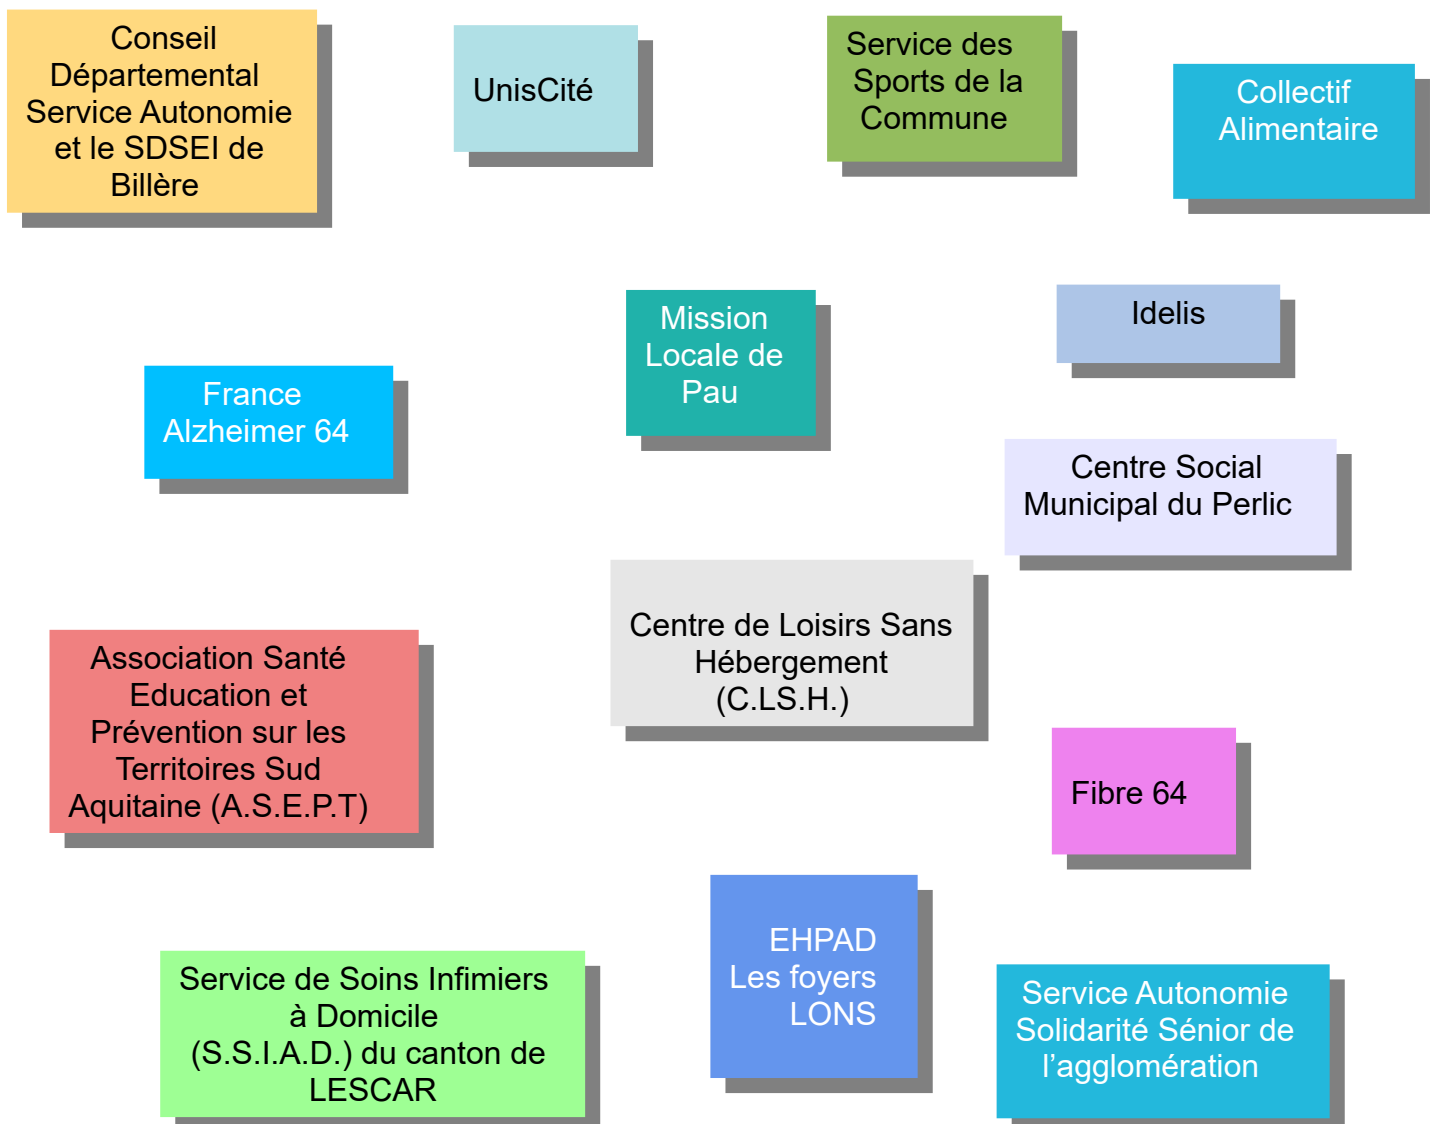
Conseil Départemental Service Autonomie et le SDSEI de Billère

UnisCité

Service des Sports de la Commune

Collectif Alimentaire

Mission Locale de Pau

Idelis

France Alzheimer 64

Centre Social Municipal du Perlic

Centre de Loisirs Sans Hébergement (C.L.S.H.)

Association Santé Education et Prévention sur les Territoires Sud Aquitaine (A.S.E.P.T)

Fibre 64

EHPAD Les foyers LONS

Service de Soins Infimiers à Domicile (S.S.I.A.D.) du canton de LESCAR

Service Autonomie Solidarité Sénior de l'agglomération